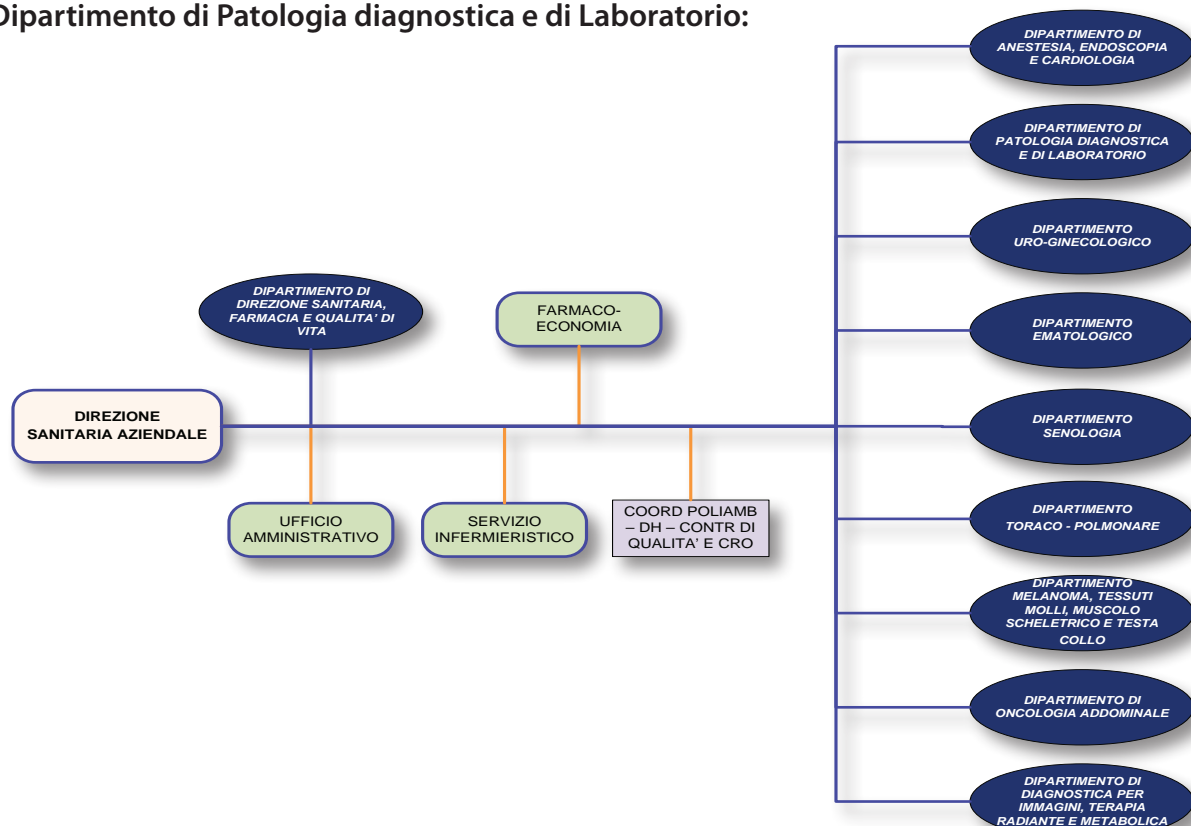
Dipartimento di Patologia diagnostica e di Laboratorio:

DIPARTIMENTO DI DIREZIONE SANITARIA, FARMACIA E QUALITA' DI VITA

FARMACO-ECONOMIA

DIREZIONE SANITARIA AZIENDALE

UFFICIO AMMINISTRATIVO

SERVIZIO INFERMIERISTICO

COORD POLIAMB – DH – CONTR DI QUALITA' E CRO

DIPARTIMENTO DI ANESTESIA, ENDOSCOPIA E CARDIOLOGIA

DIPARTIMENTO DI PATOLOGIA DIAGNOSTICA E DI LABORATORIO

DIPARTIMENTO URO-GINECOLOGICO

DIPARTIMENTO EMATOLOGICO

DIPARTIMENTO SENOLOGIA

DIPARTIMENTO TORACO - POLMONARE

DIPARTIMENTO MELANOMA, TESSUTI MOLLI, MUSCOLO SCHELETRICO E TESTA COLLO

DIPARTIMENTO DI ONCOLOGIA ADDOMINALE

DIPARTIMENTO DI DIAGNOSTICA PER IMMAGINI, TERAPIA RADIANTE E METABOLICA